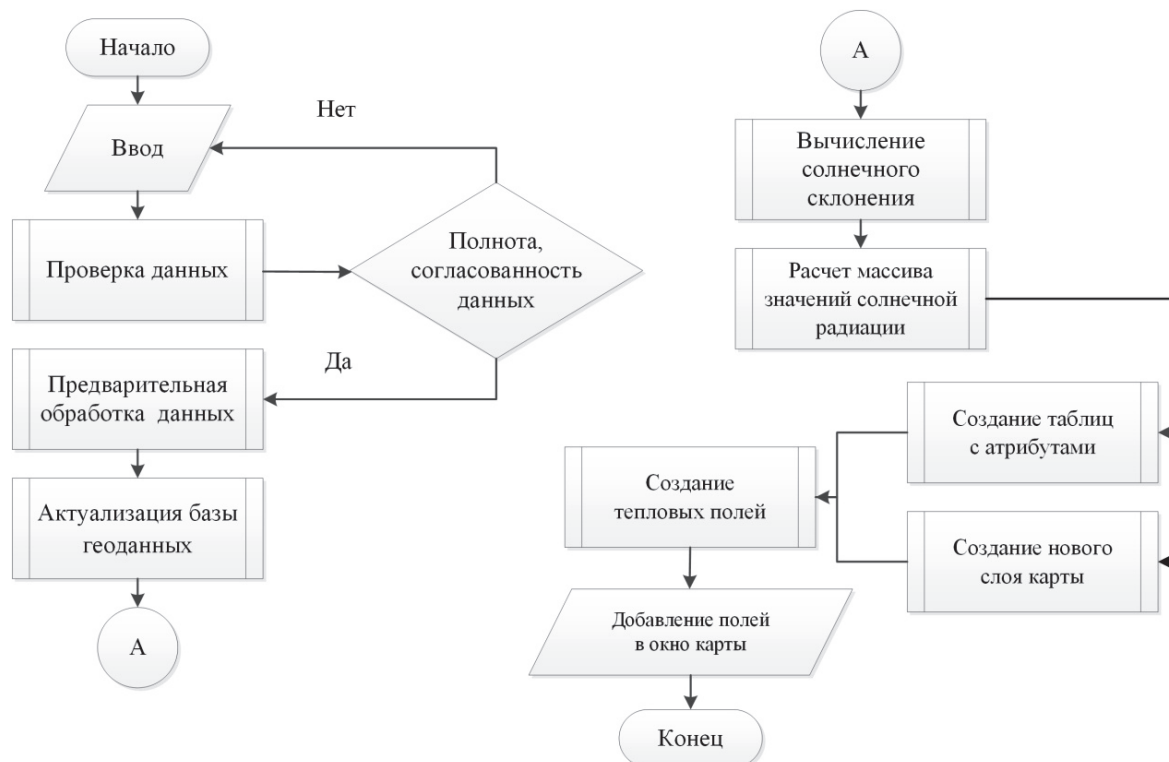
Начало

Ввод

Нет

Проверка данных

Полнота, согласованность данных

Да

Предварительная обработка данных

Актуализация базы геоданных

А

А

Вычисление солнечного склонения

Расчет массива значений солнечной радиации

Создание таблиц с атрибутами

Создание тепловых полей

Создание нового слоя карты

Добавление полей в окно карты

Конец